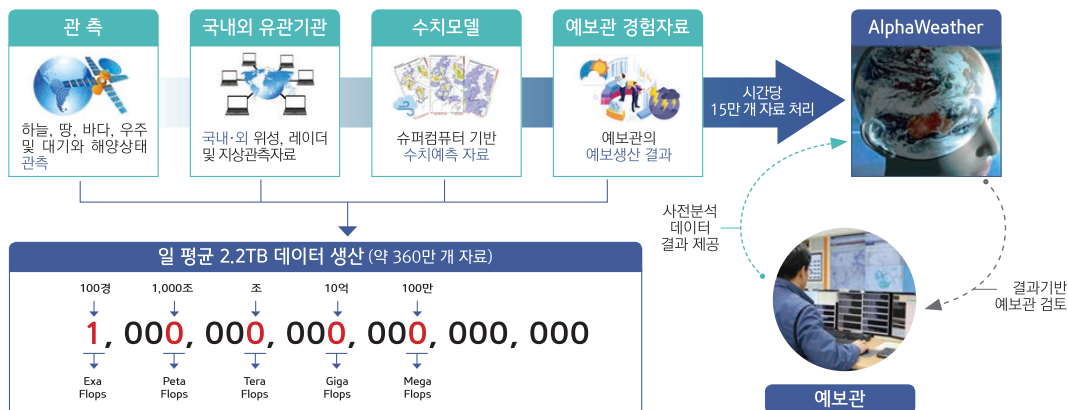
관 측

하늘, 땅, 바다, 우주 및 대기와 해양상태 관측

국내외 유관기관

국내·외 위성, 레이더 및 지상관측자료

수치모델

슈퍼컴퓨터 기반 수치예측 자료

예보관 경험자료

예보관의 예보생산 결과

시간당 15만 개 자료 처리

AlphaWeather

일 평균 2.2TB 데이터 생산 (약 360만 개 자료)

100경 1,000조 조 10억 100만

1, 000, 000, 000, 000, 000, 000

Exa Flops Peta Flops Tera Flops Giga Flops Mega Flops

사전분석 데이터 결과 제공

결과기반 예보관 검토

예보관